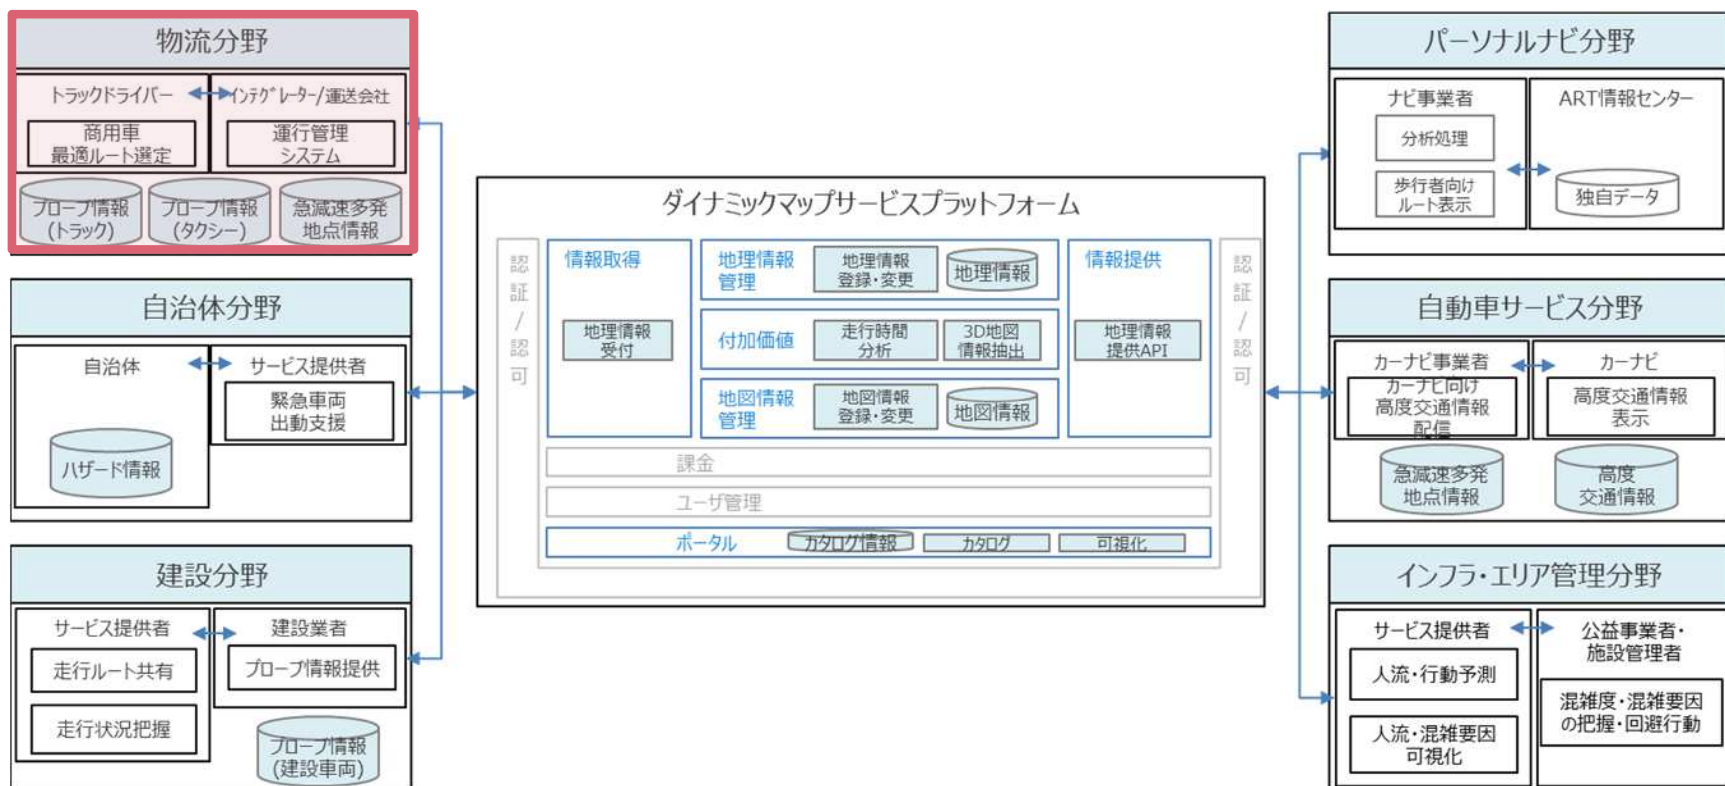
物流分野

トラックドライバー
インテグレーター/運送会社
商用車最適ルート選定
運行管理システム
プローブ情報(トラック)
プローブ情報(タクシー)
急減速多発地点情報

自治体分野

自治体
サービス提供者
緊急車両出動支援
ハザード情報

建設分野

サービス提供者
建設業者
走行ルート共有
プローブ情報提供
走行状況把握
プローブ情報(建設車両)

ダイナミックマップサービスプラットフォーム

認証/認可
情報取得
地理情報受付
地理情報管理
地理情報登録・変更
地理情報
付加価値
走行時間分析
3D地図情報抽出
地図情報管理
地図情報登録・変更
地図情報
情報提供
地理情報提供API
認証/認可
課金
ユーザ管理
ポータル
カタログ情報
カタログ
可視化

パーソナルナビ分野

ナビ事業者
ART情報センター
分析処理
歩行者向けルート表示
独自データ

自動車サービス分野

カーナビ事業者
カーナビ
カーナビ向け高度交通情報配信
高度交通情報表示
急減速多発地点情報
高度交通情報

インフラ・エリア管理分野

サービス提供者
公益事業者・施設管理者
人流・行動予測
混雑度・混雑要因の把握・回避行動
人流・混雑要因可視化